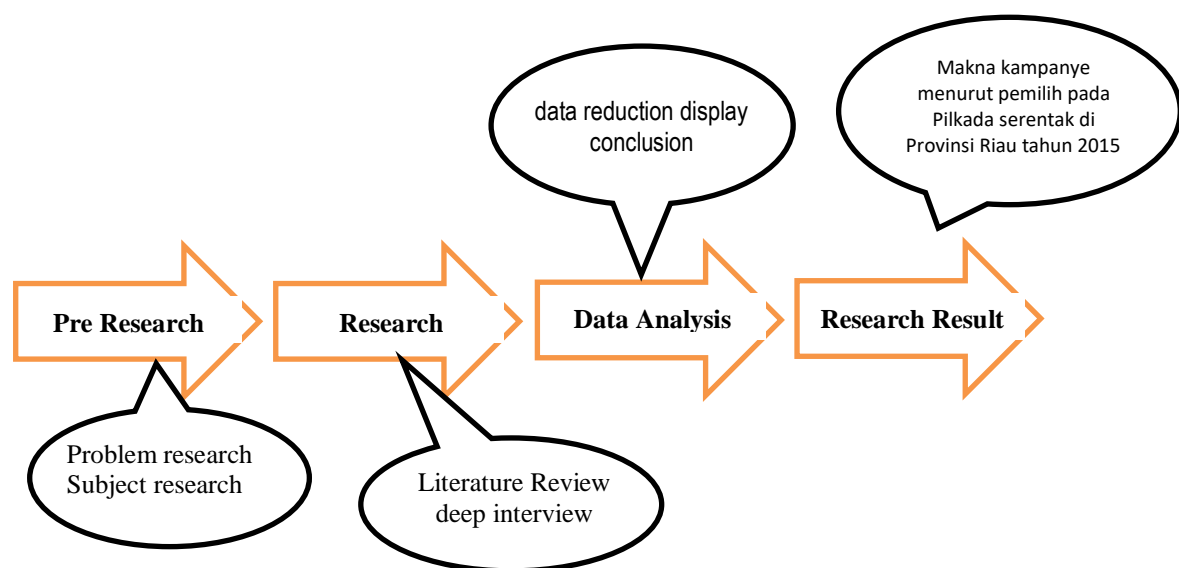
Makna kampanye menurut pemilih pada Pilkada serentak di Provinsi Riau tahun 2015

data reduction display conclusion

Pre Research

Research

Data Analysis

Research Result

Problem research
Subject research

Literature Review
deep interview